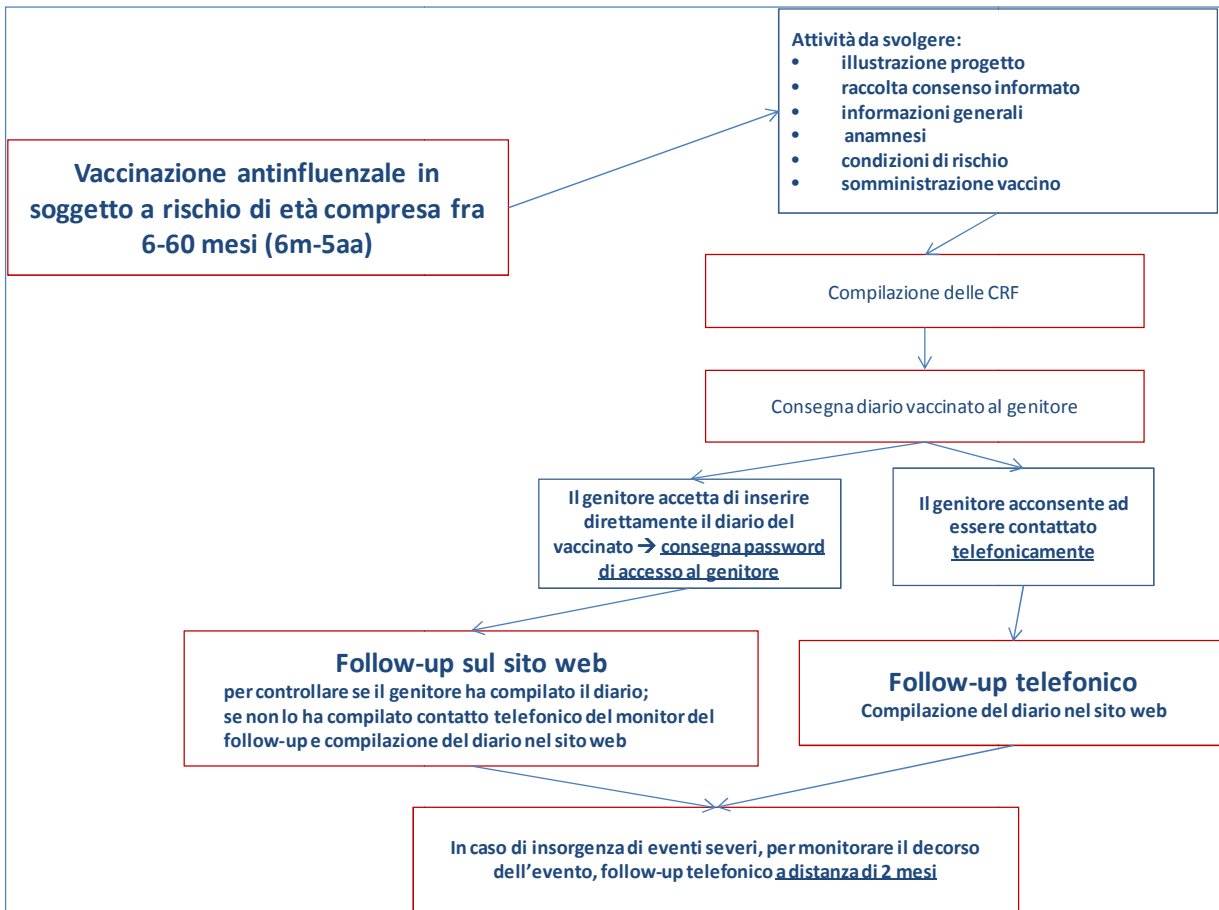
Vaccinazione antinfluenzale in soggetto a rischio di età compresa fra 6-60 mesi (6m-5aa)

Attività da svolgere:
- illustrazione progetto
- raccolta consenso informato
- informazioni generali
- anamnesi
- condizioni di rischio
- somministrazione vaccino

Compilazione delle CRF

Consegna diario vaccinato al genitore

Il genitore accetta di inserire direttamente il diario del vaccinato → consegna password di accesso al genitore

Il genitore acconsente ad essere contattato telefonicamente

Follow-up sul sito web
per controllare se il genitore ha compilato il diario;
se non lo ha compilato contatto telefonico del monitor del follow-up e compilazione del diario nel sito web

Follow-up telefonico
Compilazione del diario nel sito web

In caso di insorgenza di eventi severi, per monitorare il decorso dell'evento, follow-up telefonico a distanza di 2 mesi